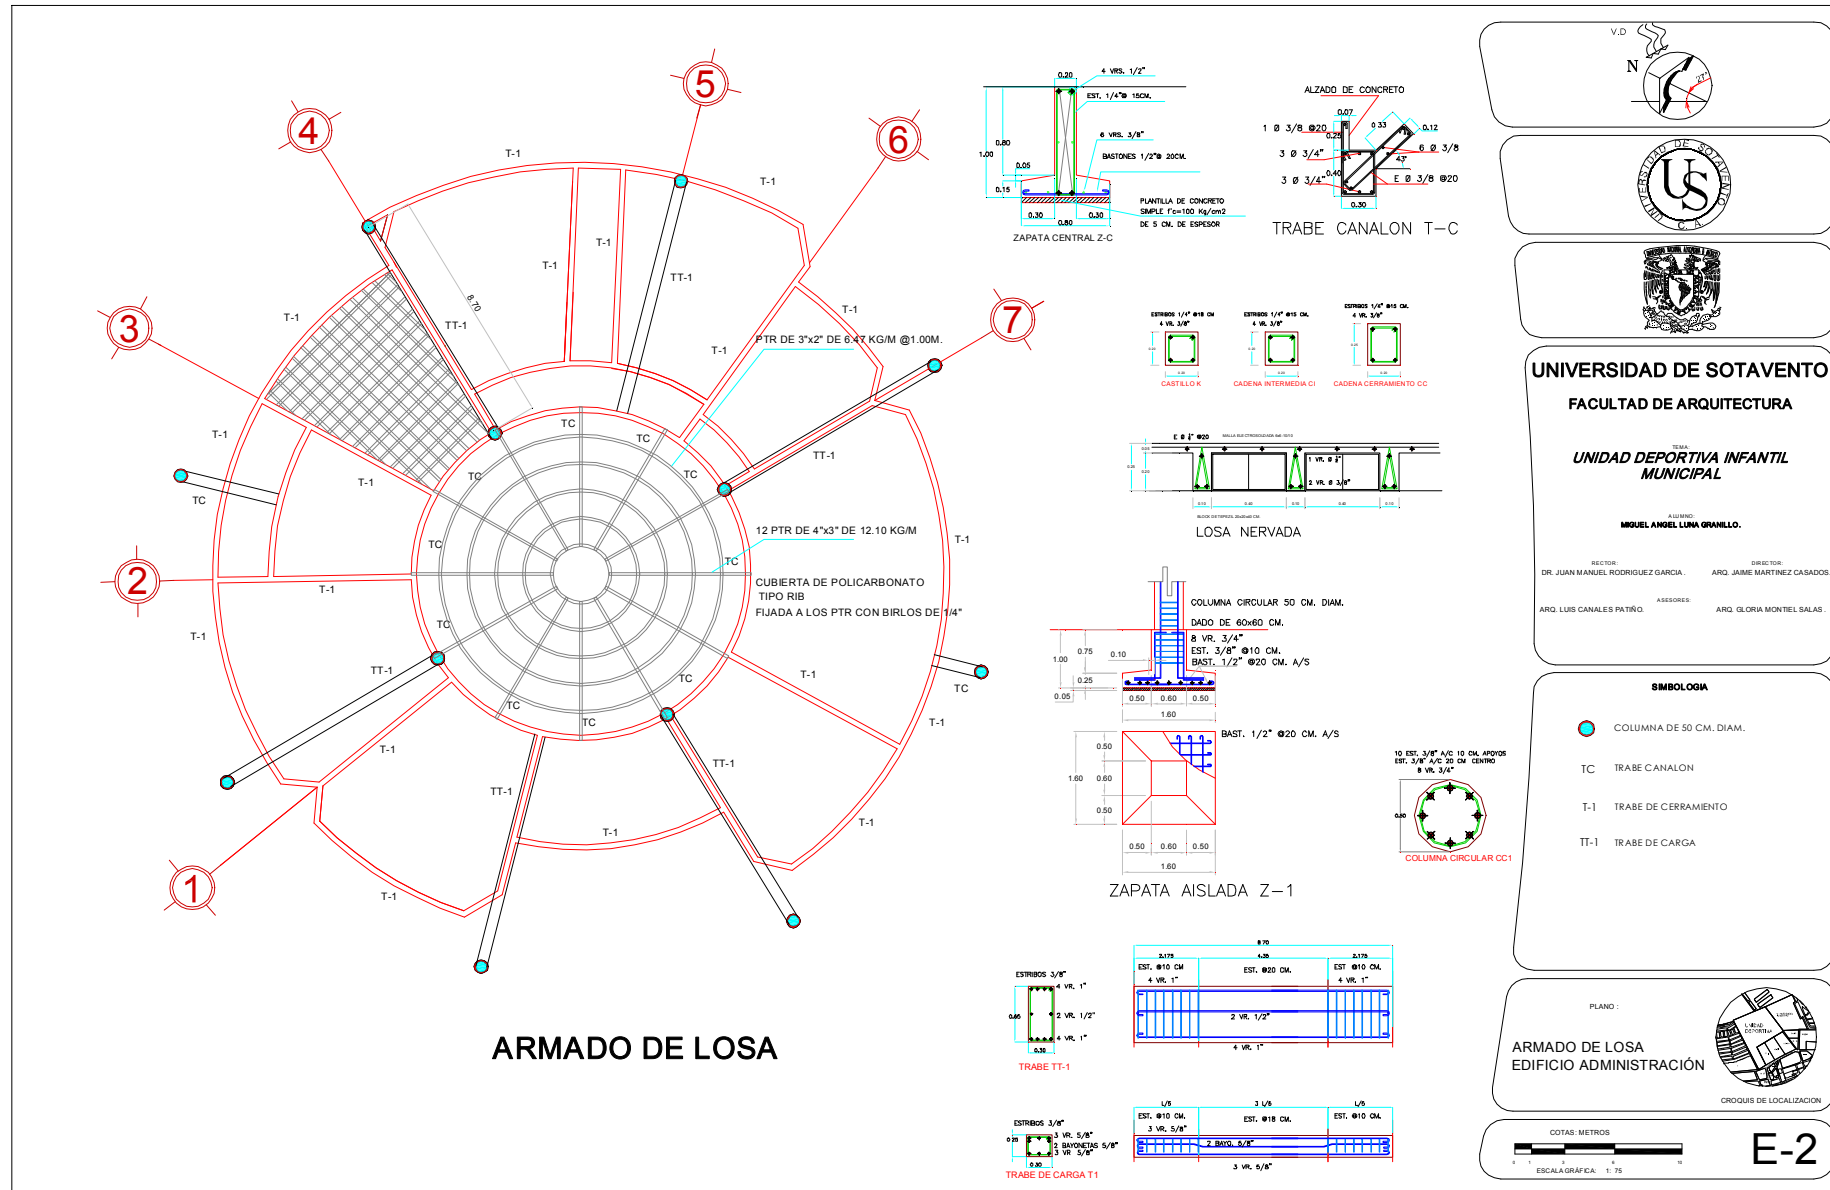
5
4
6
3
7
2
1
T-1
T-1
T-1
T-1
TT-1
T-1
T-1
TT-1
T-1
T-1
TC
T-1
8.70
TC
TC
TC
TC
TC
TT-1
PTR DE 3"x2" DE 6.47 KG/M @1.00M.
12 PTR DE 4"x3" DE 12.10 KG/M
CUBIERTA DE POLICARBONATO TIPO RIB
FIJADA A LOS PTR CON BIRLOS DE 1/4"
T-1
T-1
TC
TC
TC
TC
TC
TT-1
T-1
T-1
TC
T-1
TT-1
TT-1
T-1
T-1
T-1
T-1
ARMADO DE LOSA

0.20
4 VRS. 1/2"
EST. 1/4"@ 15CM.
6 VRS. 3/8"
BASTONES 1/2"@ 20CM.
PLANTILLA DE CONCRETO SIMPLE f'c=100 Kg/cm2 DE 5 CM. DE ESPESOR
1.00
0.80
0.05
0.15
0.30
0.80
0.30
ZAPATA CENTRAL Z-C

ALZADO DE CONCRETO
1 Ø 3/8 @20
3 Ø 3/4"
3 Ø 3/4"
0.07
0.25
0.33
0.12
6 Ø 3/8
43°
0.40
E Ø 3/8 @20
0.30
TRABE CANALON T-C

CASTILLO K
CADENA INTERMEDIA CI
CADENA CERRAMIENTO CC

E Ø 1/4" @20
1 VR. Ø 3/8"
2 VR. Ø 3/8"
LOSA NERVADA

COLUMNA CIRCULAR 50 CM. DIAM.
DADO DE 60x60 CM.
8 VR. 3/4"
EST. 3/8" @10 CM.
BAST. 1/2" @20 CM. A/S
1.00
0.75
0.10
0.25
0.05
0.50 0.60 0.50
1.60
BAST. 1/2" @20 CM. A/S
0.50
1.60 0.60
0.50
0.50 0.60 0.50
1.60
ZAPATA AISLADA Z-1

10 EST. 3/8" A/C 10 CM. APOYOS
EST. 3/8" A/C 20 CM CENTRO
8 VR. 3/4"
0.50
COLUMNA CIRCULAR CC1

ESTRIBOS 3/8"
4 VR. 1"
2 VR. 1/2"
4 VR. 1"
0.65
0.30
TRABE TT-1
8.70
2.175 4.35 2.175
EST. @10 CM
4 VR. 1"
EST. @20 CM.
EST. @10 CM.
4 VR. 1"
2 VR. 1/2"
4 VR. 1"

ESTRIBOS 3/8"
3 VR. 5/8"
2 BAYONETAS 5/8"
3 VR. 5/8"
0.20
0.30
TRABE DE CARGA T1
L/5 3 L/5 L/5
EST. @10 CM.
3 VR. 5/8"
EST. @18 CM.
EST. @10 CM.
2 BAYO. 5/8"
3 VR. 5/8"

V.D
N
27°
UNIVERSIDAD DE SOTAVENTO A.C.
US
UNIVERSIDAD DE SOTAVENTO
FACULTAD DE ARQUITECTURA
TEMA:
UNIDAD DEPORTIVA INFANTIL MUNICIPAL
ALUMNO:
MIGUEL ANGEL LUNA GRANILLO.
RECTOR:
DR. JUAN MANUEL RODRIGUEZ GARCIA.
DIRECTOR:
ARQ. JAIME MARTINEZ CASADOS.
ASESORES:
ARQ. LUIS CANALES PATIÑO.
ARQ. GLORIA MONTIEL SALAS.
SIMBOLOGIA
COLUMNA DE 50 CM. DIAM.
TC TRABE CANALON
T-1 TRABE DE CERRAMIENTO
TT-1 TRABE DE CARGA
PLANO:
ARMADO DE LOSA
EDIFICIO ADMINISTRACIÓN
CROQUIS DE LOCALIZACION
COTAS: METROS
ESCALA GRÁFICA: 1: 75
E-2